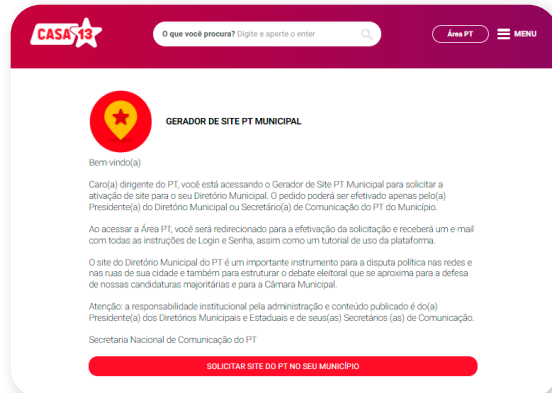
CASA 13

O que você procura? Digite e aperte o enter

Área PT

MENU

GERADOR DE SITE PT MUNICIPAL

Bem-vindo(a)

Caro(a) dirigente do PT, você está acessando o Gerador de Site PT Municipal para solicitar a ativação de site para o seu Diretório Municipal. O pedido poderá ser efetivado apenas pelo(a) Presidente(a) do Diretório Municipal ou Secretário(a) de Comunicação do PT do Município.

Ao acessar a Área PT, você será redirecionado para a efetivação da solicitação e receberá um e-mail com todas as instruções de Login e Senha, assim como um tutorial de uso da plataforma.

O site do Diretório Municipal do PT é um importante instrumento para a disputa política nas redes e nas ruas de sua cidade e também para estruturar o debate eleitoral que se aproxima para a defesa de nossas candidaturas majoritárias e para a Câmara Municipal.

Atenção: a responsabilidade institucional pela administração e conteúdo publicado é do(a) Presidente(a) dos Diretórios Municipais e Estaduais e de seus(as) Secretários (as) de Comunicação.

Secretaria Nacional de Comunicação do PT

SOLICITAR SITE DO PT NO SEU MUNICÍPIO